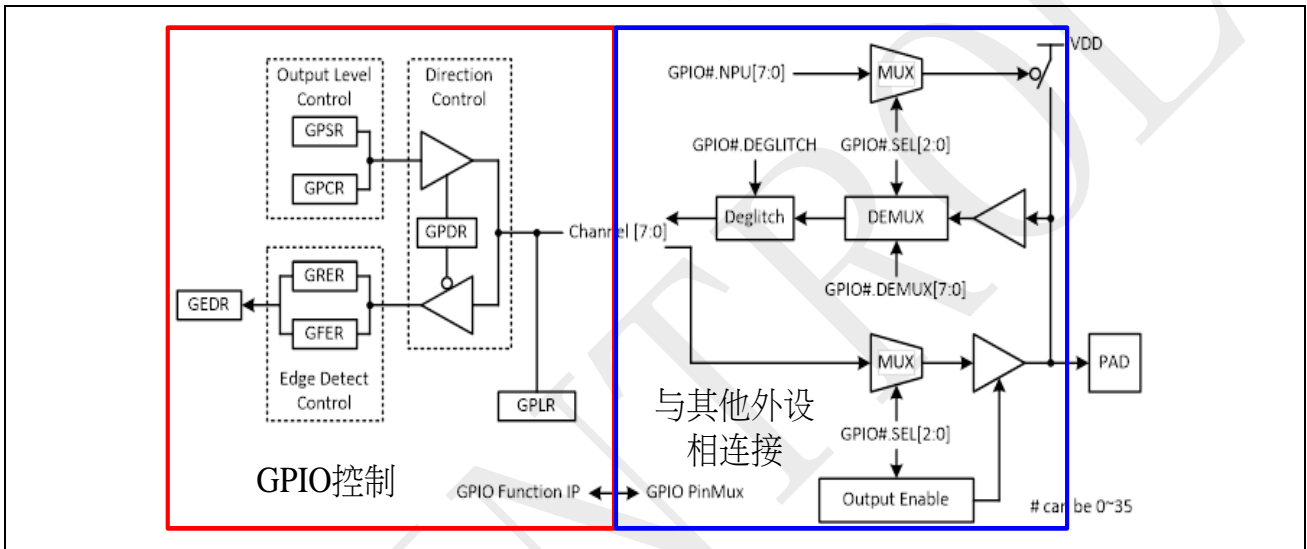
Output Level Control

GPSR

GPCR

Direction Control

GPDR

GRER

GFER

GEDR

Edge Detect Control

GPLR

Channel [7:0]

GPIO控制

GPIO Function IP

GPIO PinMux

GPIO#.NPU[7:0]

MUX

VDD

GPIO#.DEGLITCH

GPIO#.SEL[2:0]

Deglitch

DEMUX

GPIO#.DEMUX[7:0]

MUX

PAD

与其他外设相连接

GPIO#.SEL[2:0]

Output Enable

# can be 0~35